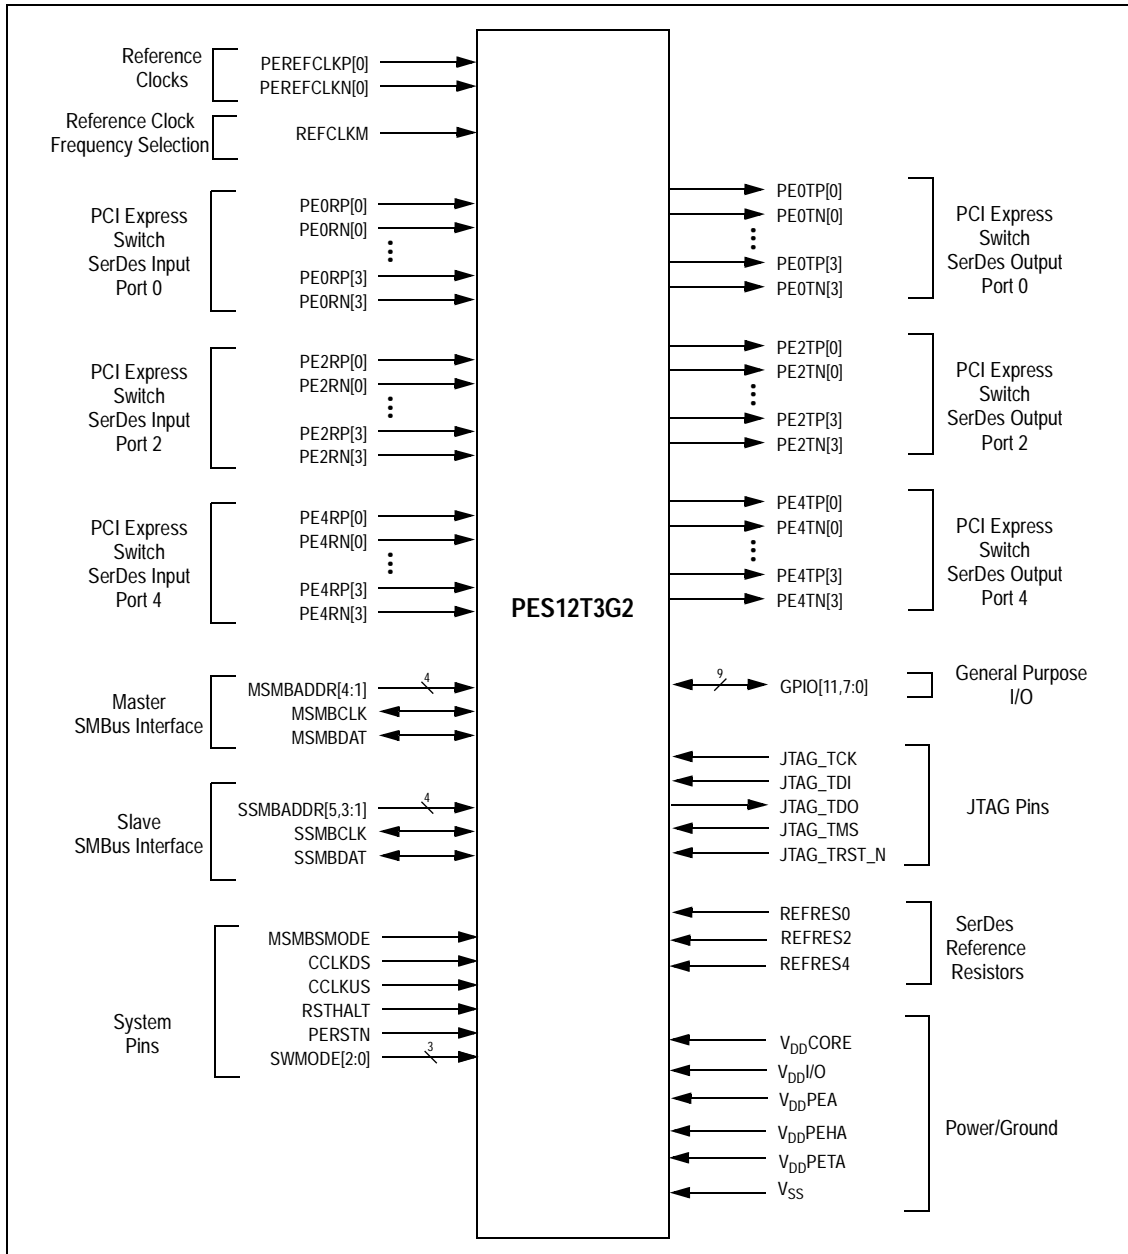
Reference Clocks
PEREFCLKP[0]
PEREFCLKN[0]

Reference Clock Frequency Selection
REFCLKM

PCI Express Switch SerDes Input Port 0
PE0RP[0]
PE0RN[0]
PE0RP[3]
PE0RN[3]

PCI Express Switch SerDes Input Port 2
PE2RP[0]
PE2RN[0]
PE2RP[3]
PE2RN[3]

PCI Express Switch SerDes Input Port 4
PE4RP[0]
PE4RN[0]
PE4RP[3]
PE4RN[3]

Master SMBus Interface
MSMBADDR[4:1]
4
MSMBCLK
MSMBDAT

Slave SMBus Interface
SSMBADDR[5,3:1]
4
SSMBCLK
SSMBDAT

System Pins
MSMBSMODE
CCLKDS
CCLKUS
RSTHALT
PERSTN
SWMODE[2:0]
3

PES12T3G2

PE0TP[0]
PE0TN[0]
PE0TP[3]
PE0TN[3]
PCI Express Switch SerDes Output Port 0

PE2TP[0]
PE2TN[0]
PE2TP[3]
PE2TN[3]
PCI Express Switch SerDes Output Port 2

PE4TP[0]
PE4TN[0]
PE4TP[3]
PE4TN[3]
PCI Express Switch SerDes Output Port 4

9
GPIO[11,7:0]
General Purpose I/O

JTAG_TCK
JTAG_TDI
JTAG_TDO
JTAG_TMS
JTAG_TRST_N
JTAG Pins

REFRES0
REFRES2
REFRES4
SerDes Reference Resistors

$V_{DD}$CORE
$V_{DD}$I/O
$V_{DD}$PEA
$V_{DD}$PEHA
$V_{DD}$PETA
$V_{SS}$
Power/Ground